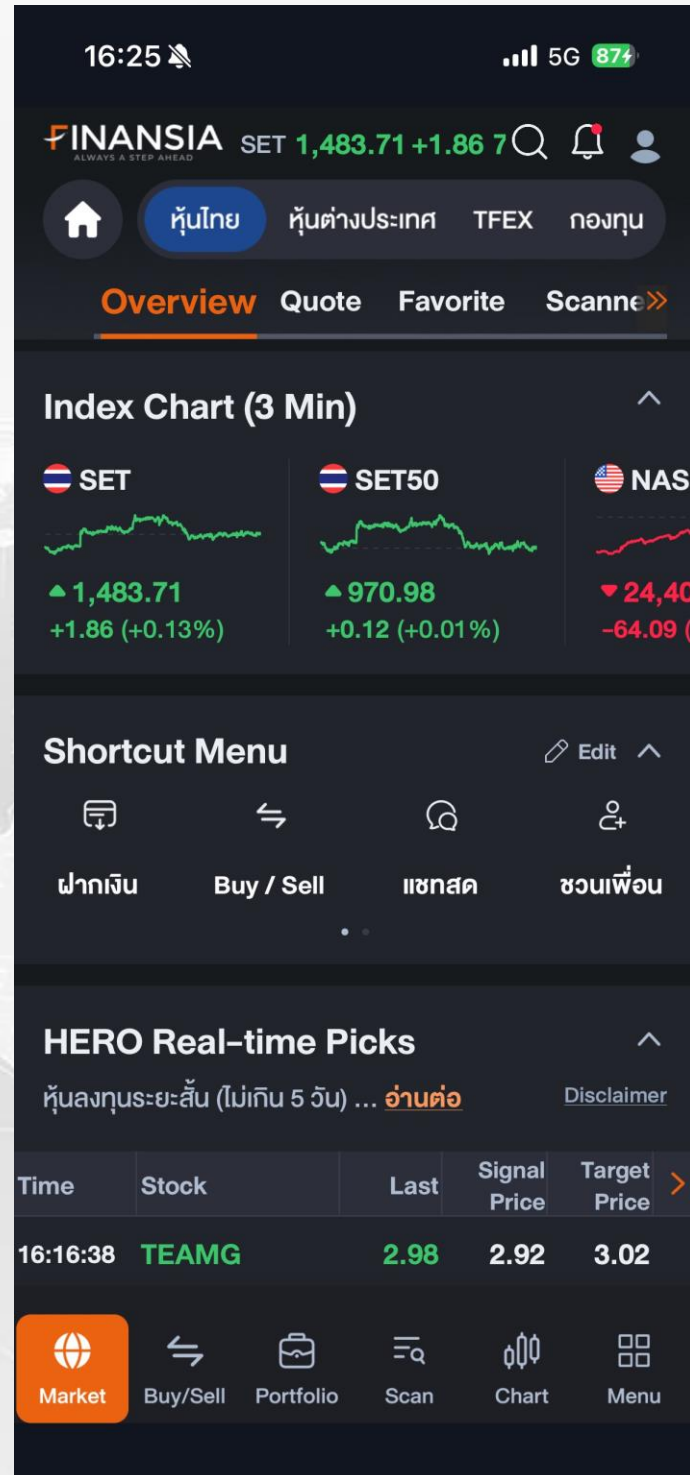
16:25

5G 87

FINANSIA
ALWAYS A STEP AHEAD

SET 1,483.71 +1.86 7

หุ้นไทย หุ้นต่างประเทศ TFEX กองทุน

Overview Quote Favorite Scanne

Index Chart (3 Min)

SET
1,483.71
+1.86 (+0.13%)

SET50
970.98
+0.12 (+0.01%)

NAS
24,40
-64.09 (

Shortcut Menu

Edit

ฝากเงิน Buy / Sell แชทสด ชวนเพื่อน

HERO Real-time Picks

หุ้นลงทุนระยะสั้น (ไม่เกิน 5 วัน) ... อ่านต่อ

Disclaimer

| Time | Stock | Last | Signal Price | Target Price |
|---|---|---|---|---|
| 16:16:38 | TEAMG | 2.98 | 2.92 | 3.02 |

Market Buy/Sell Portfolio Scan Chart Menu